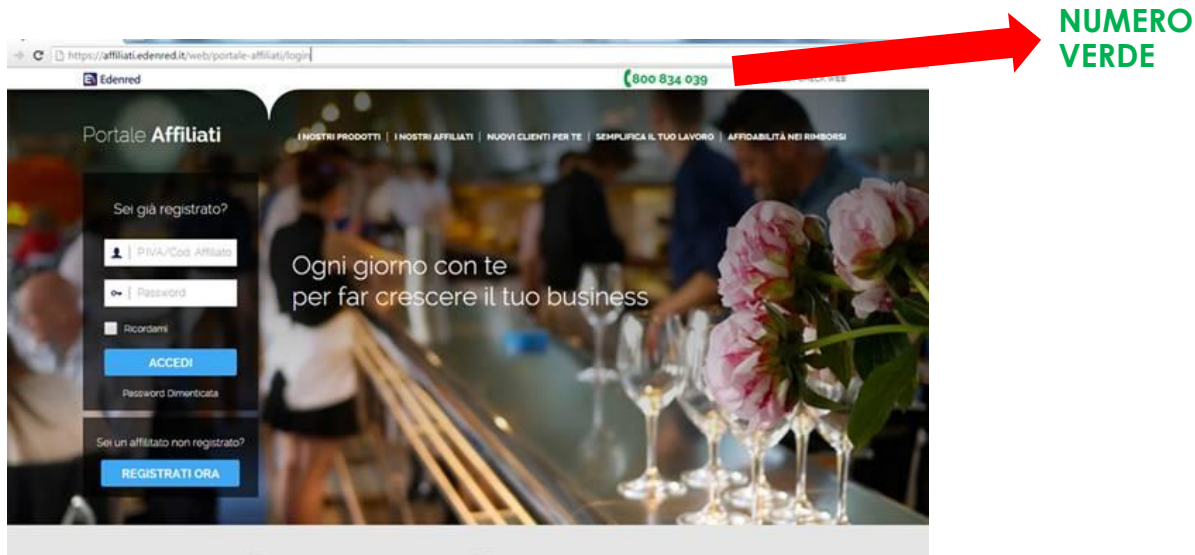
NUMERO VERDE

https://affiliati.edenred.it/web/portale-affiliati/login

Edenred

800 834 039

Portale Affiliati

I NOSTRI PRODOTTI | I NOSTRI AFFILIATI | NUOVI CLIENTI PER TE | SEMPLIFICA IL TUO LAVORO | AFFIDABILITÀ NEI RIMBORSI

Sei già registrato?

PIVA/Cod. Affiliato

Password

Ricordami

ACCEDI

Password Dimenticata

Sei un affiliato non registrato?

REGISTRATI ORA

Ogni giorno con te
per far crescere il tuo business